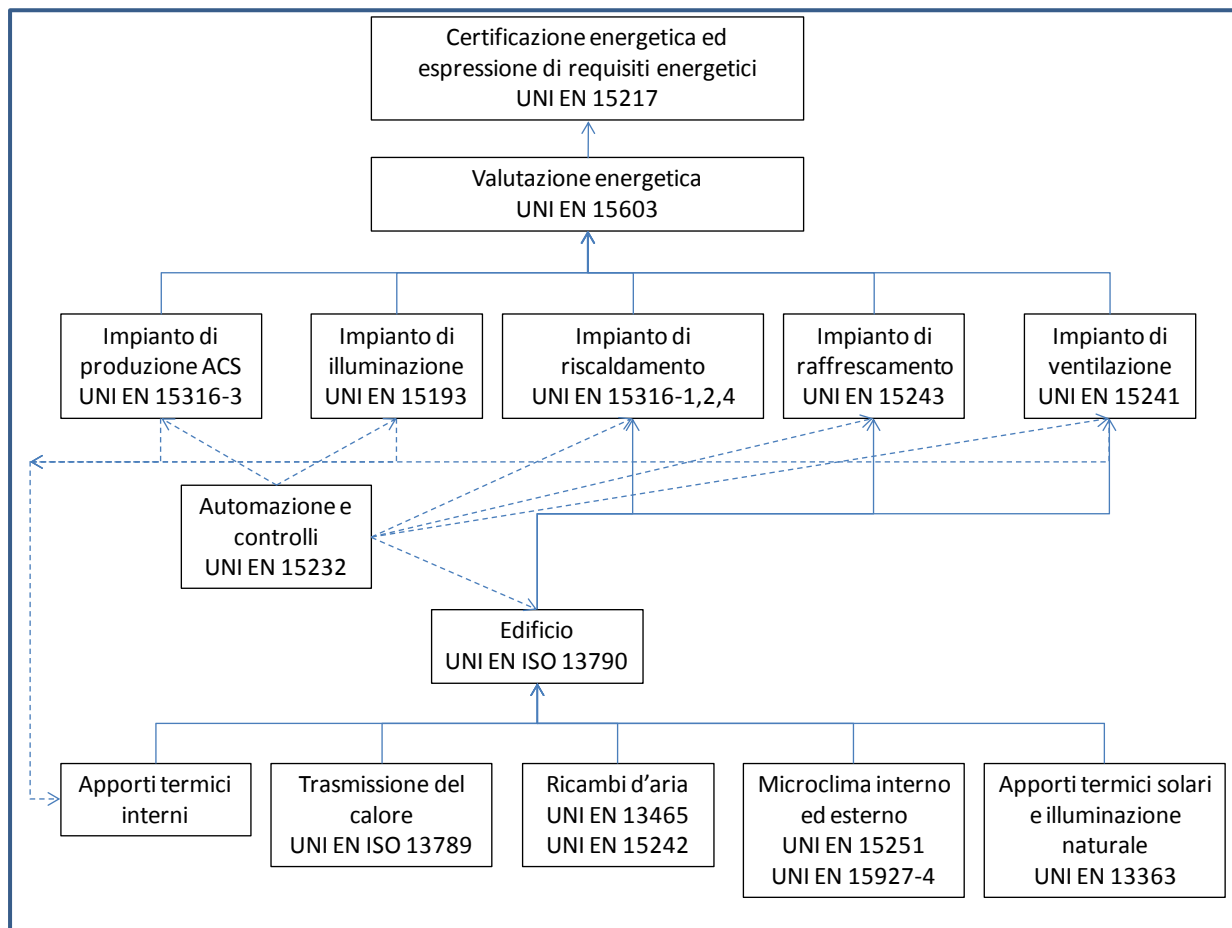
Certificazione energetica ed espressione di requisiti energetici
UNI EN 15217

Valutazione energetica
UNI EN 15603

Impianto di produzione ACS
UNI EN 15316-3

Impianto di illuminazione
UNI EN 15193

Impianto di riscaldamento
UNI EN 15316-1,2,4

Impianto di raffrescamento
UNI EN 15243

Impianto di ventilazione
UNI EN 15241

Automazione e controlli
UNI EN 15232

Edificio
UNI EN ISO 13790

Apporti termici interni

Trasmissione del calore
UNI EN ISO 13789

Ricambi d'aria
UNI EN 13465
UNI EN 15242

Microclima interno ed esterno
UNI EN 15251
UNI EN 15927-4

Apporti termici solari e illuminazione naturale
UNI EN 13363